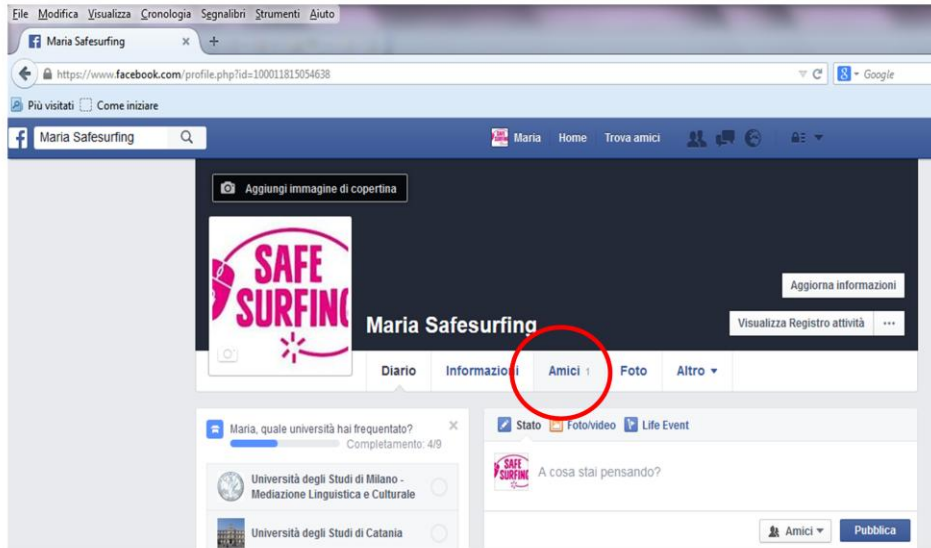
File Modifica Visualizza Cronologia Segnalibri Strumenti Aiuto

Maria Safesurfing ×

https://www.facebook.com/profile.php?id=100011815054638

Google

Più visitati Come iniziare

Maria Safesurfing

Maria Home Trova amici

Aggiungi immagine di copertina

SAFE SURFING

Aggiorna informazioni

Maria Safesurfing

Visualizza Registro attività ···

Diario Informazioni Amici 1 Foto Altro ▾

Maria, quale università hai frequentato? ×

Completamento: 4/9

Università degli Studi di Milano - Mediazione Linguistica e Culturale

Università degli Studi di Catania

Stato Foto/video Life Event

SAFE SURFING

A cosa stai pensando?

Amici ▾ Pubblica